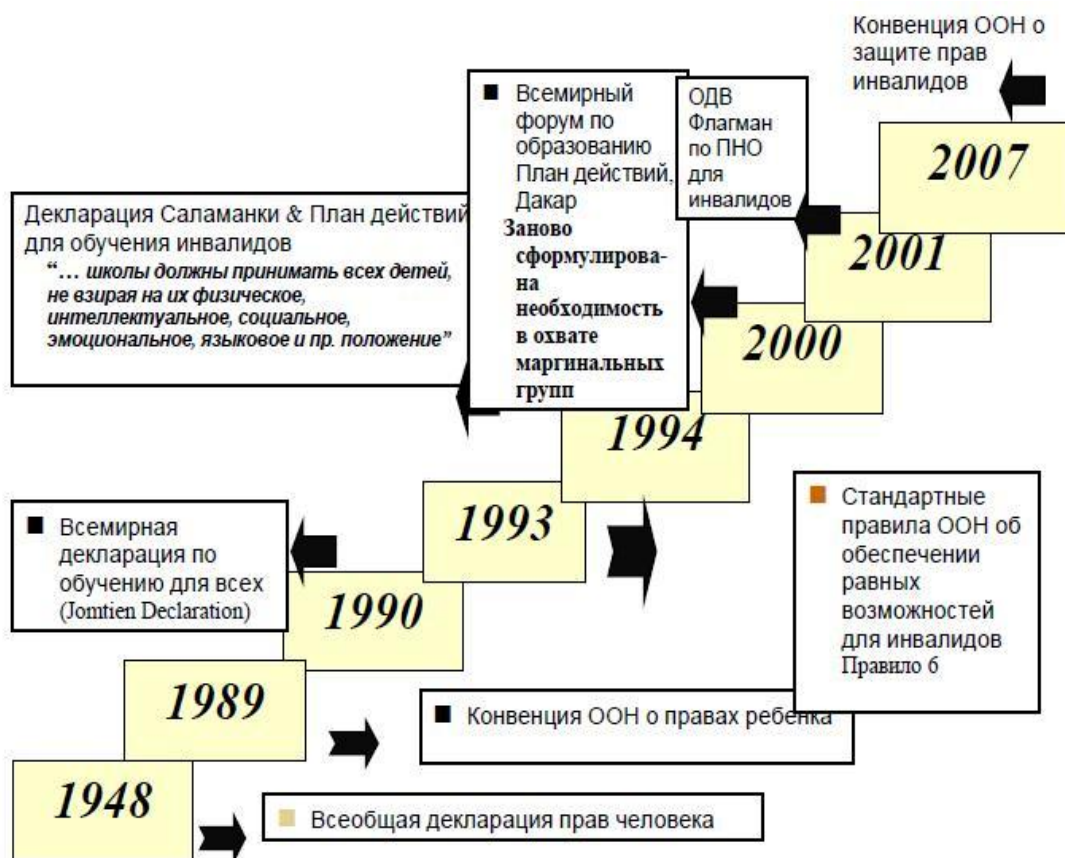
Конвенция ООН о защите прав инвалидов

2007

Всемирный форум по образованию План действий, Дакар
Заново сформулирована необходимость в охвате маргинальных групп

ОДВ Флагман по ПНО для инвалидов

2001

Декларация Саламанки & План действий для обучения инвалидов
"… школы должны принимать всех детей, не взирая на их физическое, интеллектуальное, социальное, эмоциональное, языковое и пр. положение"

2000

1994

Всемирная декларация по обучению для всех (Jomtien Declaration)

1993

Стандартные правила ООН об обеспечении равных возможностей для инвалидов Правило 6

1990

1989

Конвенция ООН о правах ребенка

1948

Всеобщая декларация прав человека